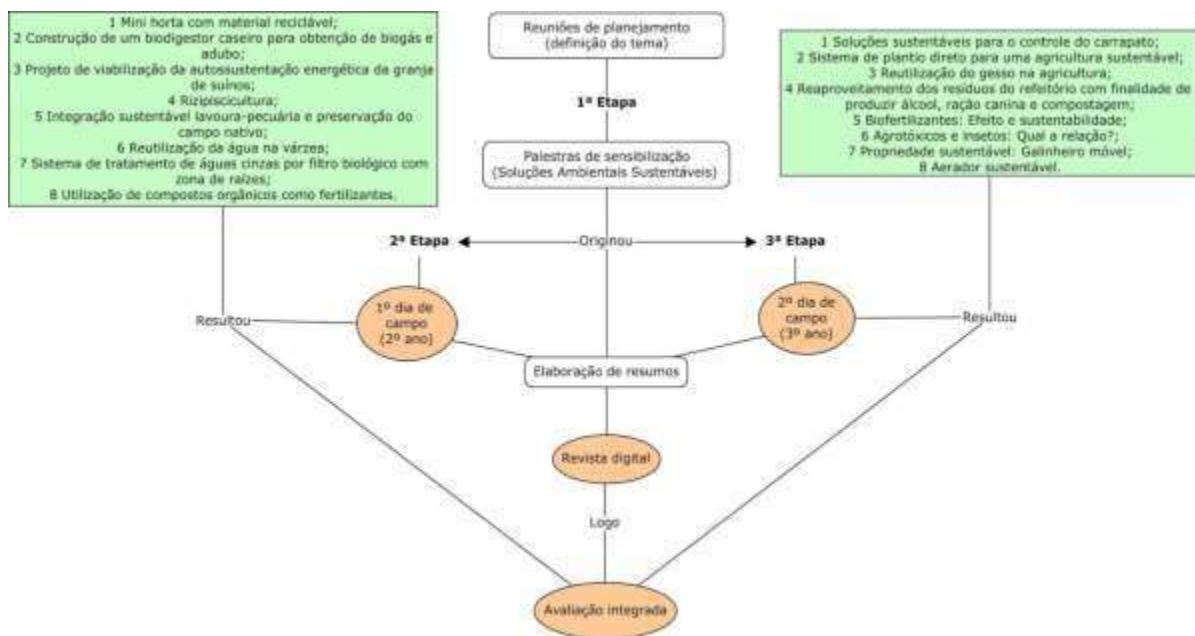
1 Mini horta com material reciclável;
2 Construção de um biodigestor caseiro para obtenção de biogás e adubo;
3 Projeto de viabilização da autossustentação energética da granja de suínos;
4 Rizipiscicultura;
5 Integração sustentável lavoura-pecuária e preservação do campo nativo;
6 Reutilização da água na várzea;
7 Sistema de tratamento de águas cinzas por filtro biológico com zona de raízes;
8 Utilização de compostos orgânicos como fertilizantes.

Reuniões de planejamento (definição do tema)

1ª Etapa

Palestras de sensibilização (Soluções Ambientais Sustentáveis)

1 Soluções sustentáveis para o controle do carrapato;
2 Sistema de plantio direto para uma agricultura sustentável;
3 Reutilização do gesso na agricultura;
4 Reaproveitamento dos resíduos do refeitório com finalidade de produzir álcool, ração canina e compostagem;
5 Biofertilizantes: Efeito e sustentabilidade;
6 Agrotóxicos e insetos: Qual a relação?;
7 Propriedade sustentável: Galinheiro móvel;
8 Aerador sustentável.

2ª Etapa

Originou

3ª Etapa

Resultou

1º dia de campo (2º ano)

2º dia de campo (3º ano)

Resultou

Elaboração de resumos

Revista digital

Logo

Avaliação integrada